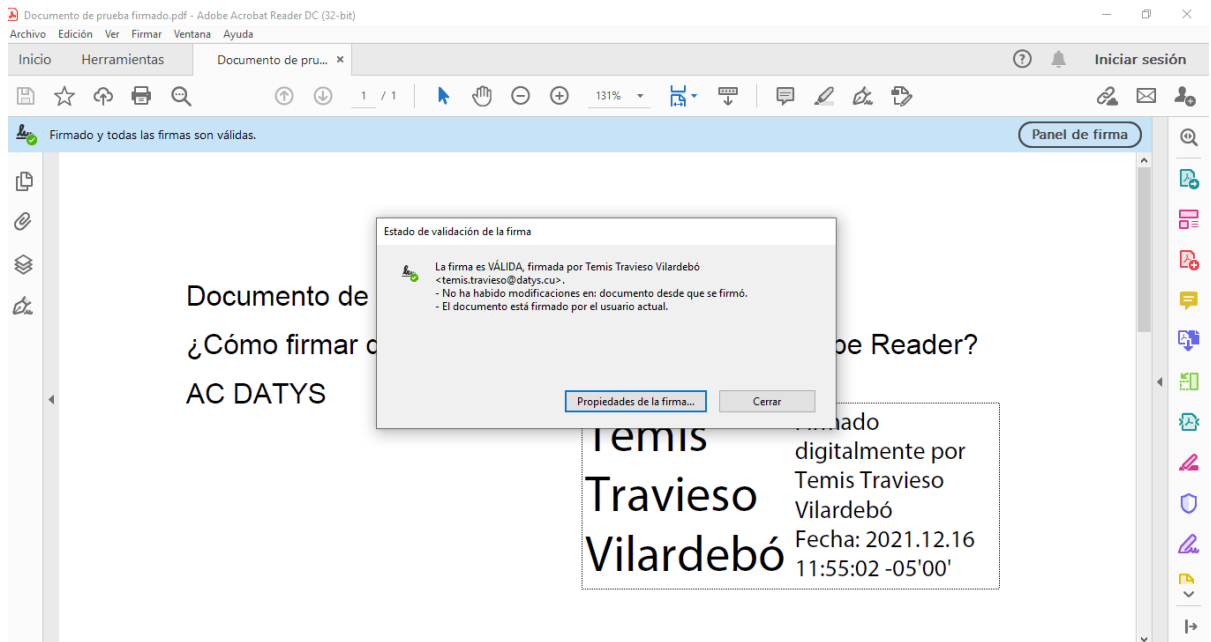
Documento de prueba firmado.pdf - Adobe Acrobat Reader DC (32-bit)
Archivo Edición Ver Firmar Ventana Ayuda
Inicio Herramientas Documento de pru... ×
Iniciar sesión
1 / 1 131%
Firmado y todas las firmas son válidas.
Panel de firma
Documento de
¿Cómo firmar c be Reader?
AC DATYS
Estado de validación de la firma
La firma es VÁLIDA, firmada por Temis Travieso Vilardebó <temis.travieso@datys.cu>.
- No ha habido modificaciones en: documento desde que se firmó.
- El documento está firmado por el usuario actual.
Propiedades de la firma...
Cerrar
Temis Travieso Vilardebó
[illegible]mado digitalmente por Temis Travieso Vilardebó Fecha: 2021.12.16 11:55:02 -05'00'